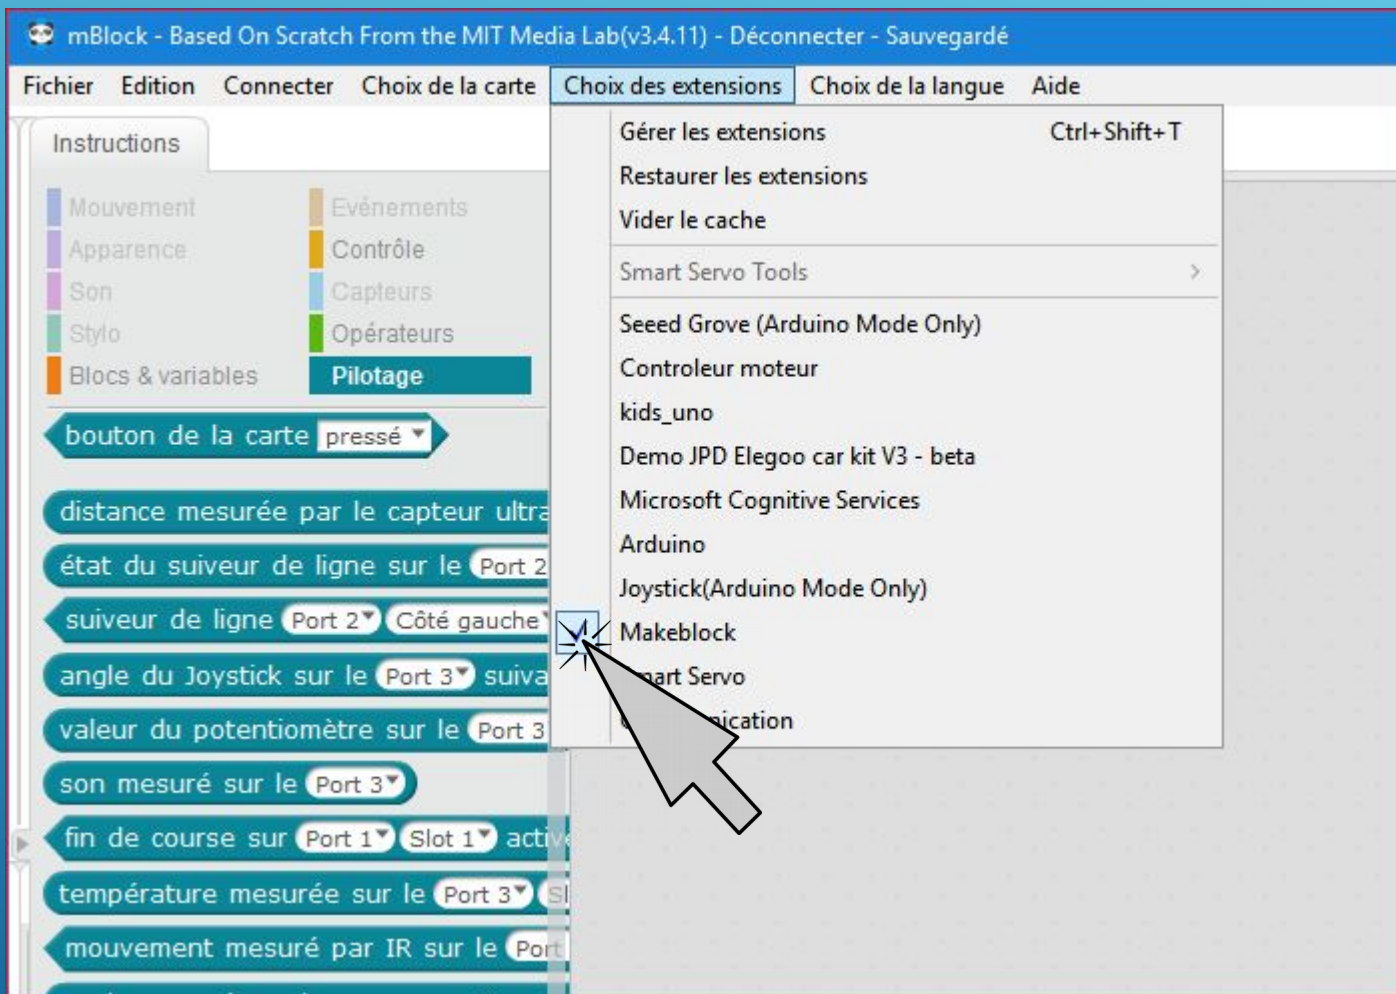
mBlock - Based On Scratch From the MIT Media Lab(v3.4.11) - Déconnecter - Sauvegardé

Fichier Edition Connecter Choix de la carte Choix des extensions Choix de la langue Aide

Instructions

Mouvement
Apparence
Son
Stylo
Blocs & variables
Evénements
Contrôle
Capteurs
Opérateurs
Pilotage

bouton de la carte pressé

distance mesurée par le capteur ultra
état du suiveur de ligne sur le Port 2
suiveur de ligne Port 2 Côté gauche
angle du Joystick sur le Port 3 suiva
valeur du potentiomètre sur le Port 3
son mesuré sur le Port 3
fin de course sur Port 1 Slot 1 activ
température mesurée sur le Port 3 Sl
mouvement mesuré par IR sur le Port

Gérer les extensions Ctrl+Shift+T
Restaurer les extensions
Vider le cache
Smart Servo Tools
Seeed Grove (Arduino Mode Only)
Controleur moteur
kids_uno
Demo JPD Elegoo car kit V3 - beta
Microsoft Cognitive Services
Arduino
Joystick(Arduino Mode Only)
Makeblock
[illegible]art Servo
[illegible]ication